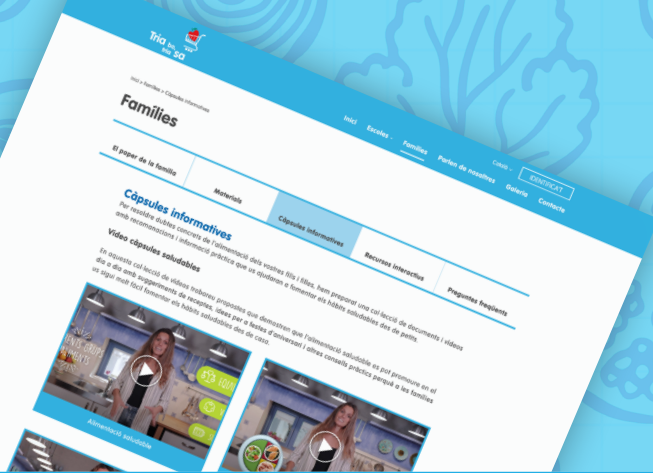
Tria bo, bo sa

Inici > Famílies > Càpsules informatives

Famílies

Inici
Escoles
Famílies
Parlen de nosaltres
Galeria
Contacte
Català
IDENTIFICA'T

El paper de la família
Materials
Càpsules informatives
Recursos interactius
Preguntes freqüents

Càpsules informatives

Per resoldre dubtes concrets de l'alimentació dels vostres fills i filles, hem preparat una col·lecció de documents i vídeos amb recomanacions i informació pràctica que us ajudaran a fomentar els hàbits saludables des de petits.

Vídeo càpsules saludables

En aquesta col·lecció de vídeos trobareu propostes que demostren que l'alimentació saludable es pot promoure en el dia a dia amb suggeriments de receptes, idees per a festes d'aniversari i altres consells pràctics perquè a les famílies us sigui molt fàcil fomentar els hàbits saludables des de casa.

Alimentació saludable